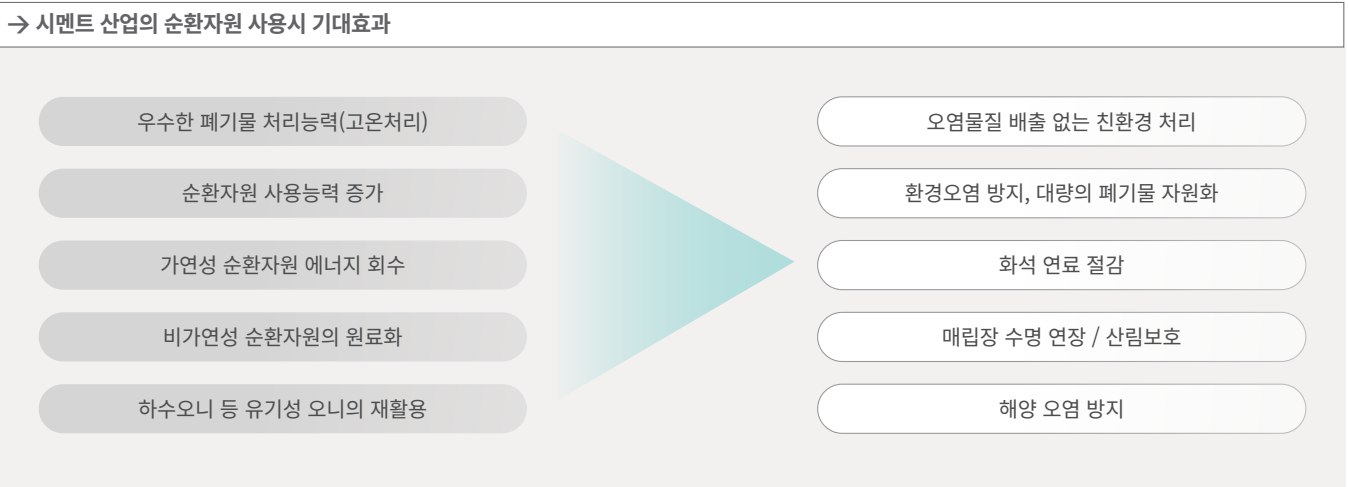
→ 시멘트 산업의 순환자원 사용시 기대효과

우수한 폐기물 처리능력(고온처리)

순환자원 사용능력 증가

가연성 순환자원 에너지 회수

비가연성 순환자원의 원료화

하수오니 등 유기성 오니의 재활용

오염물질 배출 없는 친환경 처리

환경오염 방지, 대량의 폐기물 자원화

화석 연료 절감

매립장 수명 연장 / 산림보호

해양 오염 방지